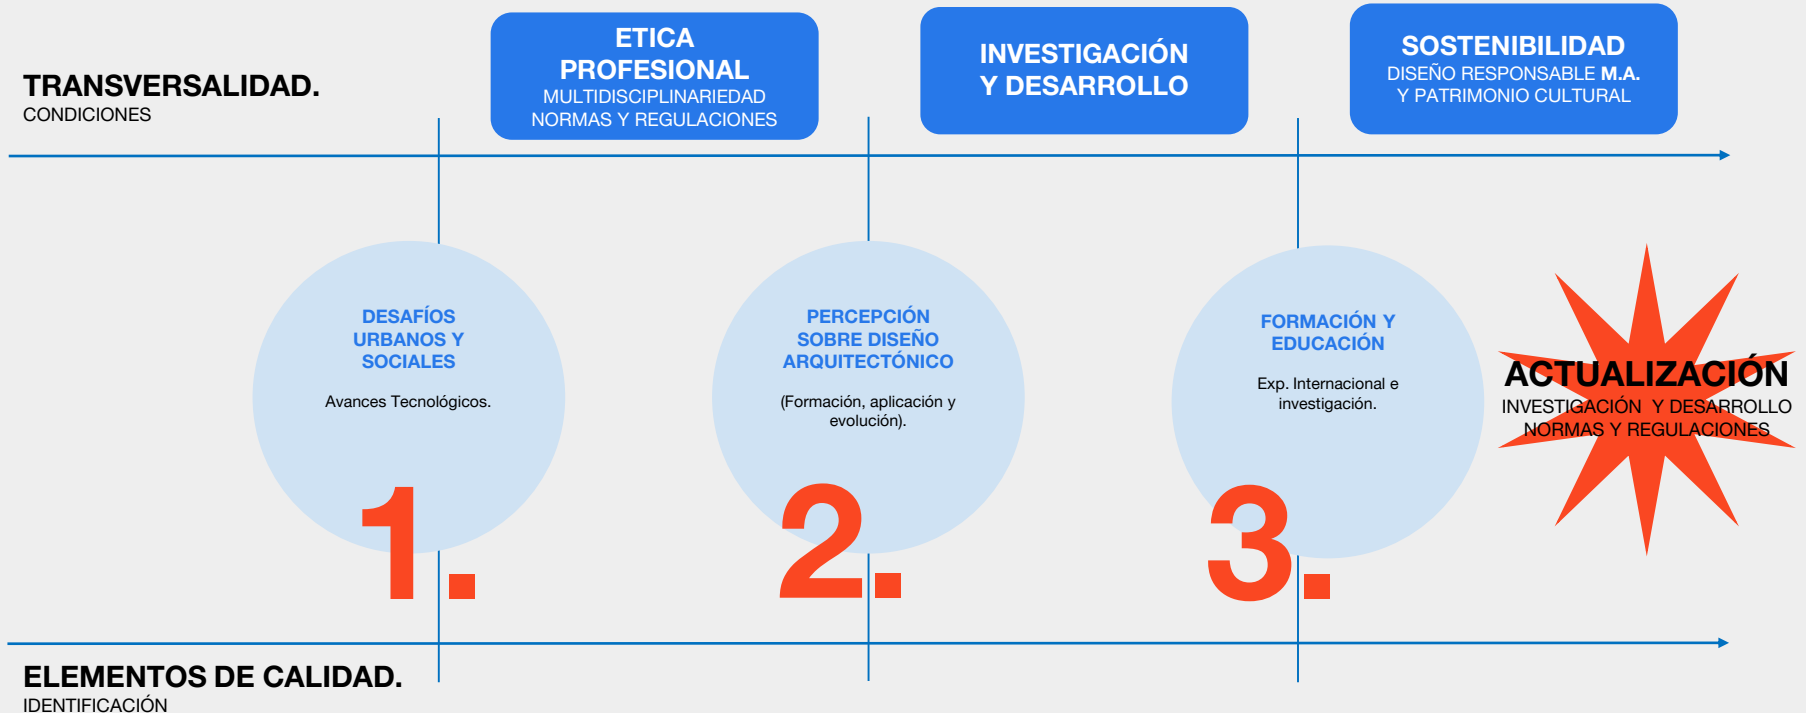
TRANSVERSALIDAD.
CONDICIONES

ETICA PROFESIONAL
MULTIDISCIPLINARIEDAD
NORMAS Y REGULACIONES

INVESTIGACIÓN Y DESARROLLO

SOSTENIBILIDAD
DISEÑO RESPONSABLE M.A.
Y PATRIMONIO CULTURAL

DESAFÍOS URBANOS Y SOCIALES
Avances Tecnológicos.
1.

PERCEPCIÓN SOBRE DISEÑO ARQUITECTÓNICO
(Formación, aplicación y evolución).
2.

FORMACIÓN Y EDUCACIÓN
Exp. Internacional e investigación.
3.

ACTUALIZACIÓN
INVESTIGACIÓN Y DESARROLLO
NORMAS Y REGULACIONES

ELEMENTOS DE CALIDAD.
IDENTIFICACIÓN